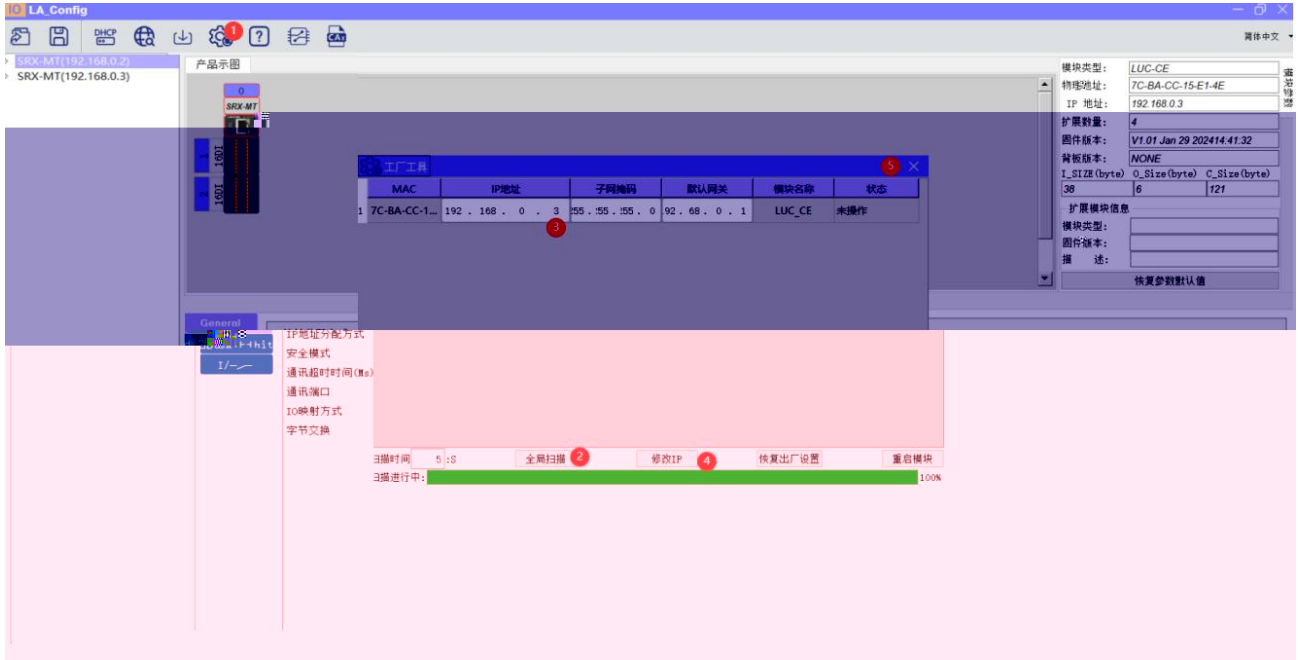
LA_Config

DHCP

1

简体中文

SRX-MT(192.168.0.2)
SRX-MT(192.168.0.3)

产品示图

0
SRX-MT

16DI
16DI

模块类型: LUC-CE
物理地址: 7C-BA-CC-15-E1-4E
IP 地址: 192.168.0.3
扩展数量: 4
固件版本: V1.01 Jan 29 202414:41:32
背板版本: NONE
I_SIZE(byte) O_Size(byte) C_Size(byte)
38 6 121
扩展模块信息
模块类型:
固件版本:
描 述:
恢复参数默认值

工厂工具 5

| | MAC | IP地址 | 子网掩码 | 默认网关 | 模块名称 | 状态 |
|---|---|---|---|---|---|---|
| 1 | 7C-BA-CC-1... | 192 . 168 . 0 . 3 | 255 . 255 . 255 . 0 | 192 . 168 . 0 . 1 | LUC_CE | 未操作 |

3

General
I/—

IP地址分配方式
安全模式
通讯超时时间(Ms)
通讯端口
IO映射方式
字节交换

扫描时间 5 :S
全局扫描 2
修改IP 4
恢复出厂设置
重启模块
扫描进行中: 100%